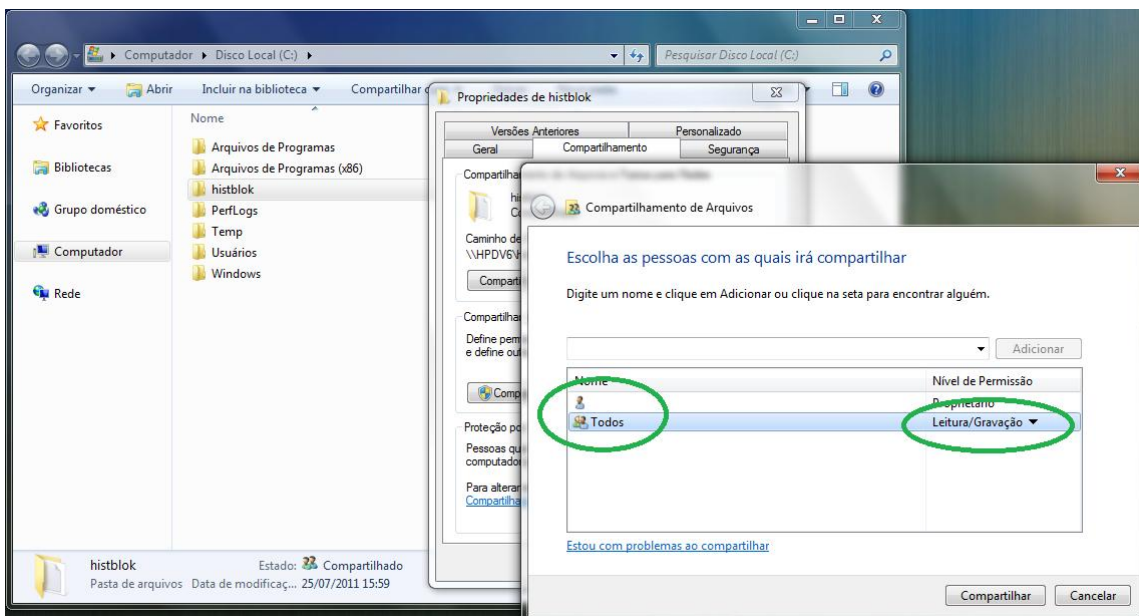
Computador ▸ Disco Local (C:) ▸

Pesquisar Disco Local (C:)

Organizar ▾ Abrir Incluir na biblioteca ▾ Compartilhar c

Favoritos

Bibliotecas

Grupo doméstico

Computador

Rede

Nome

Arquivos de Programas
Arquivos de Programas (x86)
histblok
PerfLogs
Temp
Usuários
Windows

histblok
Pasta de arquivos
Estado: Compartilhado
Data de modificaç... 25/07/2011 15:59

Propriedades de histblok

Versões Anteriores
Personalizado
Geral
Compartilhamento
Segurança

Compartilha
hi
Co
Caminho de
\\HPDV6\
Comparti
Compartilha
Define pem
e define ou
Comp
Proteção po
Pessoas qu
computador
Para alterar
Compartilha

Compartilhamento de Arquivos

Escolha as pessoas com as quais irá compartilhar

Digite um nome e clique em Adicionar ou clique na seta para encontrar alguém.

Adicionar

Nome
Nível de Permissão
Proprietário
Todos
Leitura/Gravação ▾

Estou com problemas ao compartilhar

Compartilhar
Cancelar